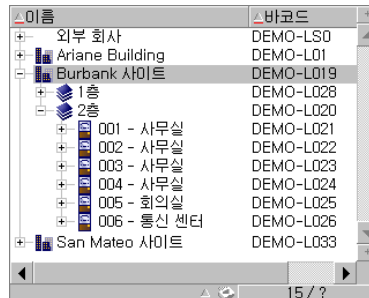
| 이름 | 바코드 |
|---|---|
| 외부 회사 | DEMO-LS0 |
| Ariane Building | DEMO-L01 |
| Burbank 사이트 | DEMO-L019 |
| 1층 | DEMO-L028 |
| 2층 | DEMO-L020 |
| 001 - 사무실 | DEMO-L021 |
| 002 - 사무실 | DEMO-L022 |
| 003 - 사무실 | DEMO-L023 |
| 004 - 사무실 | DEMO-L024 |
| 005 - 회의실 | DEMO-L025 |
| 006 - 통신 센터 | DEMO-L026 |
| San Mateo 사이트 | DEMO-L033 |

15 / ?